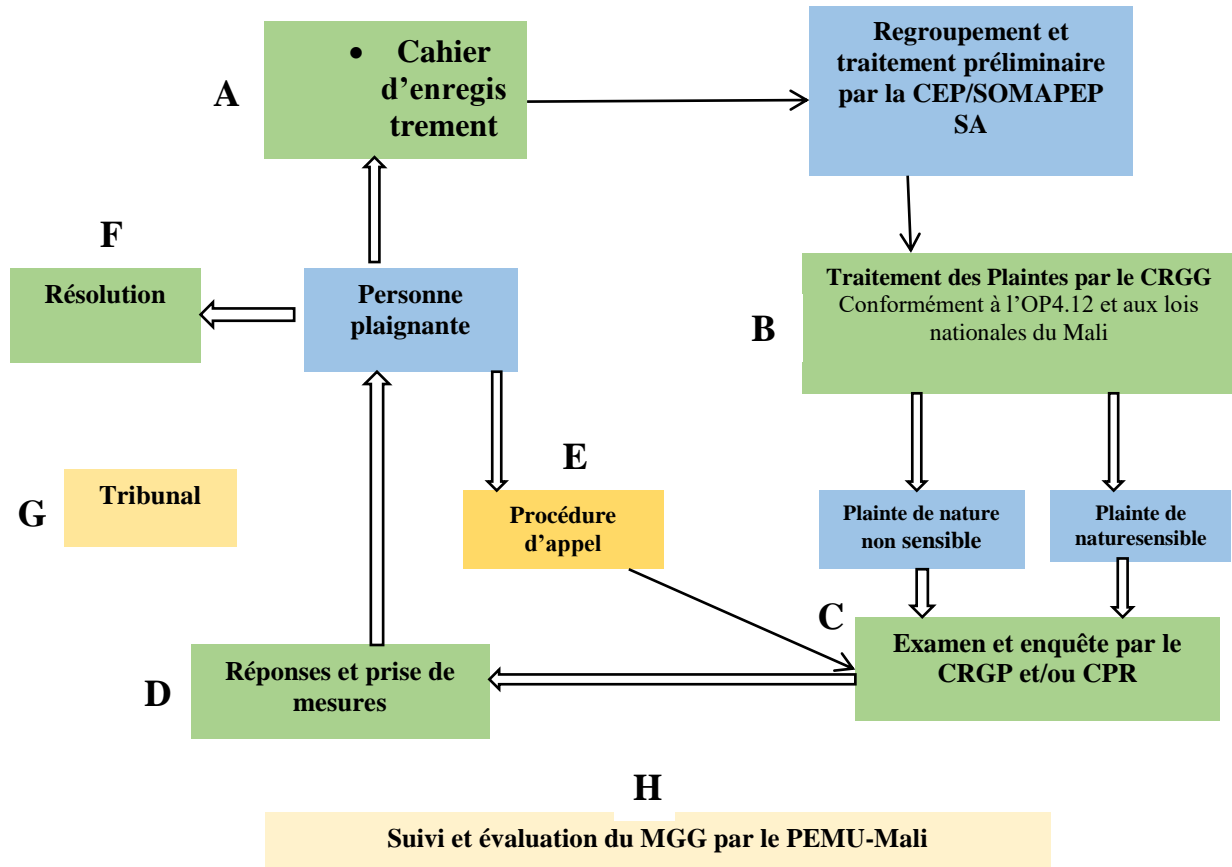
A

• Cahier d'enregis trement

Regroupement et traitement préliminaire par la CEP/SOMAPEP SA

F

Résolution

Personne plaignante

Traitement des Plaintes par le CRGG
Conformément à l'OP4.12 et aux lois nationales du Mali

B

E

G

Tribunal

Procédure d'appel

Plainte de nature non sensible

Plainte de naturesensible

C

Examen et enquête par le CRGP et/ou CPR

Réponses et prise de mesures

D

H

Suivi et évaluation du MGG par le PEMU-Mali